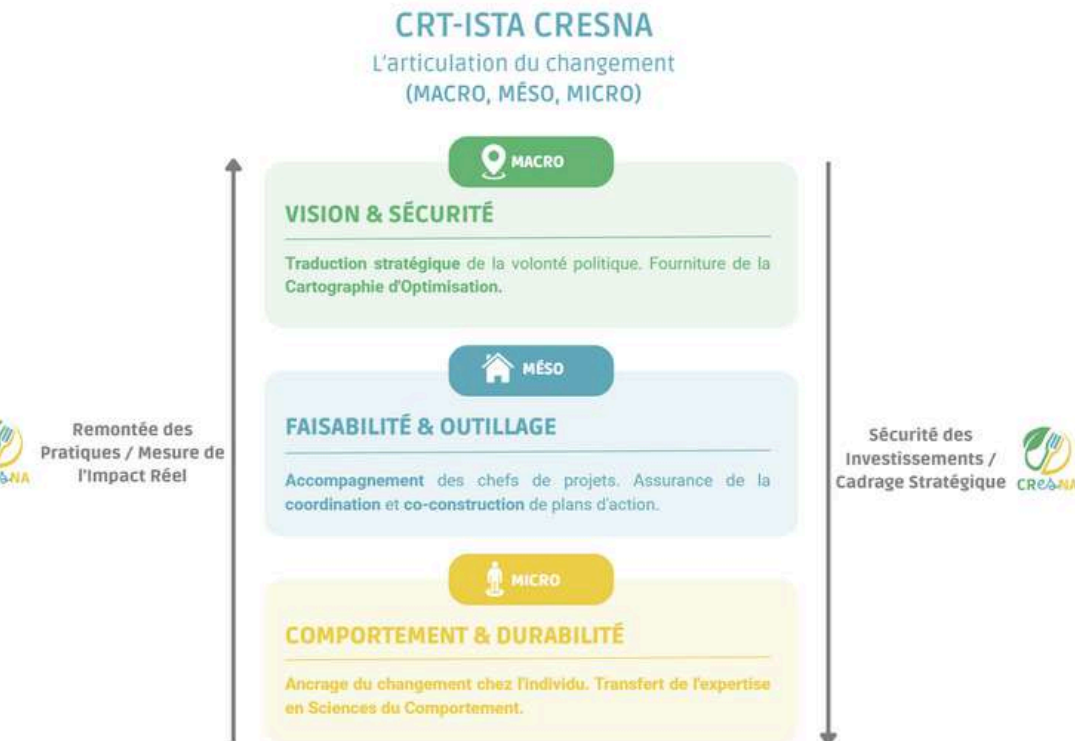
CRT-ISTA CRESNA

L'articulation du changement
(MACRO, MÊSO, MICRO)

MACRO

VISION & SÉCURITÉ

Traduction stratégique de la volonté politique. Fourniture de la Cartographie d'Optimisation.

MÉSO

FAISABILITÉ & OUTILLAGE

Accompagnement des chefs de projets. Assurance de la coordination et co-construction de plans d'action.

MICRO

COMPORTEMENT & DURABILITÉ

Ancrage du changement chez l'individu. Transfert de l'expertise en Sciences du Comportement.

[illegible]SNA

Remontée des Pratiques / Mesure de l'Impact Réel

Sécurité des Investissements / Cadrage Stratégique

CRESNA